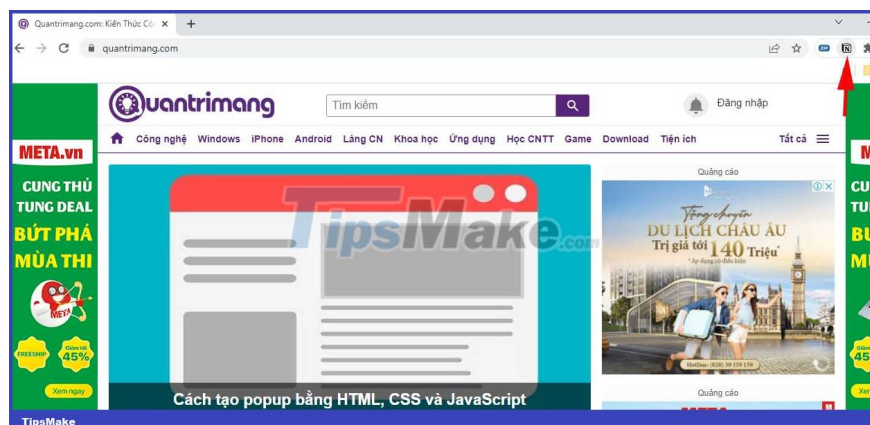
Quantrimang.com: Kiến Thức Cô ×
+
quantrimang.com

uantrimang
Tìm kiếm
Đăng nhập
Công nghệ Windows iPhone Android Làng CN Khoa học Ứng dụng Học CNTT Game Download Tiện ích Tất cả

META.vn
CUNG THỦ TUNG DEAL BỨT PHÁ MÙA THI
FREESHIP
Giảm tới 45%
Xem ngay

TipsMake.com

Cách tạo popup bằng HTML, CSS và JavaScript

Quảng cáo
Tặng chuyến DU LỊCH CHÂU ÂU Trị giá tới 140 Triệu
Quảng cáo

TipsMake